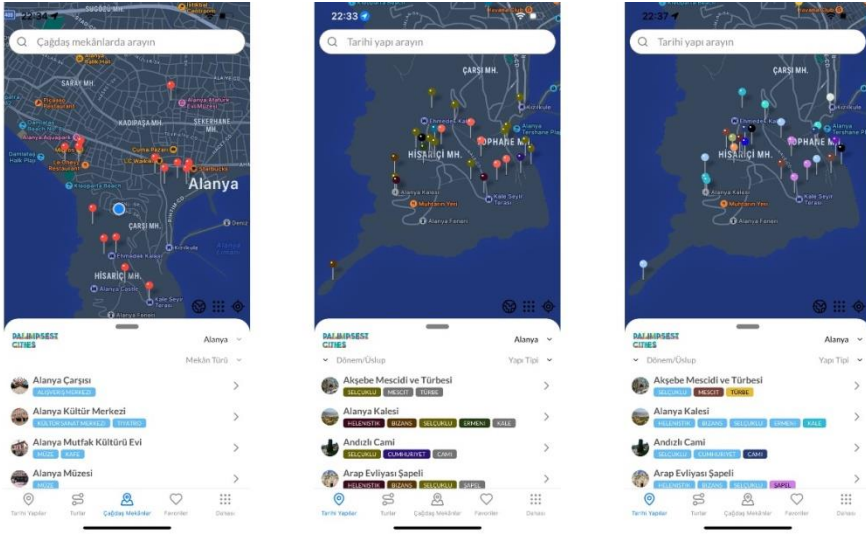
Çağdaş mekânlarda arayın

SARAY MH.

KADIPAŞA MH.

ŞEKERHANE MH.

Alanya

ÇARŞI MH.

HİSARİÇİ MH.

PALIMPSEST CITIES

Alanya

Mekân Türü

Alanya Çarşısı

ALIŞVERİŞ MERKEZİ

Alanya Kültür Merkezi

KÜLTÜR SANAT MERKEZİ TİYATRO

Alanya Mutfak Kültürü Evi

MÜZE KAFE

Alanya Müzesi

MÜZE

Tarihi Yapılar Turlar Çağdaş Mekânlar Favoriler Daha

22:33

Tarihi yapı arayın

ÇARŞI MH.

HİSARİÇİ MH.

TOPHANE MH.

Alanya Kalesi

Muhtarın Yeri

Alanya Feneri

Kale Seyir Terası

PALIMPSEST CITIES

Alanya

Dönem/Üslup

Yapı Tipi

Akşebe Mescidi ve Türbesi

SELÇUKLU MESCİT TÜRBE

Alanya Kalesi

HELENİSTİK BİZANS SELÇUKLU ERMENİ KALE

Andızlı Cami

SELÇUKLU CUMHURİYET CAMİ

Arap Evliyası Şapeli

HELENİSTİK BİZANS SELÇUKLU ŞAPEL

Tarihi Yapılar Turlar Çağdaş Mekânlar Favoriler Daha

22:37

Tarihi yapı arayın

ÇARŞI MH.

HİSARİÇİ MH.

TOPHANE MH.

Muhtarın Yeri

Alanya Feneri

Kale Seyir Terası

PALIMPSEST CITIES

Alanya

Dönem/Üslup

Yapı Tipi

Akşebe Mescidi ve Türbesi

SELÇUKLU MESCİT TÜRBE

Alanya Kalesi

HELENİSTİK BİZANS SELÇUKLU ERMENİ KALE

Andızlı Cami

SELÇUKLU CUMHURİYET CAMİ

Arap Evliyası Şapeli

HELENİSTİK BİZANS SELÇUKLU ŞAPEL

Tarihi Yapılar Turlar Çağdaş Mekânlar Favoriler Daha